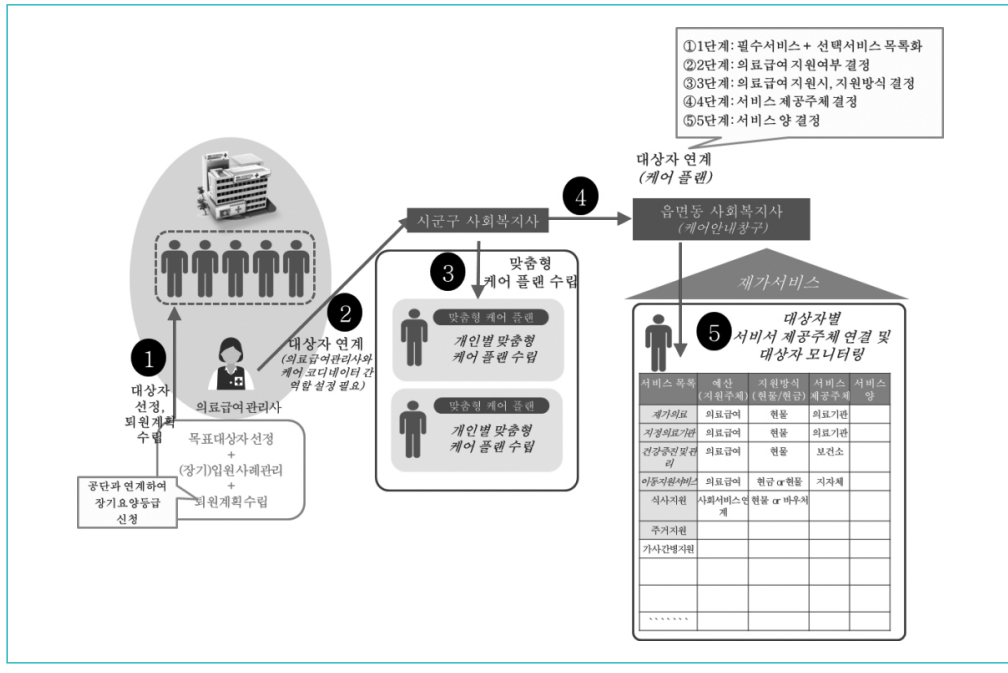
①1단계: 필수서비스 + 선택서비스 목록화
②2단계: 의료급여 지원여부 결정
③3단계: 의료급여 지원시, 지원방식 결정
④4단계: 서비스 제공주체 결정
⑤5단계: 서비스 양 결정

대상자 연계
(케어 플랜)

4

시군구 사회복지사

읍면동 사회복지사
(케어안내창구)

3
맞춤형
케어 플랜 수립

맞춤형 케어 플랜
개인별 맞춤형
케어 플랜 수립

맞춤형 케어 플랜
개인별 맞춤형
케어 플랜 수립

2
대상자 연계
(의료급여관리사와 케어 코디네이터 간 역할 설정 필요)

1
대상자 선정, 퇴원계획 수립

의료급여관리사

목표대상자 선정
+
(장기)입원사례관리
+
퇴원계획수립

공단과 연계하여 장기요양등급 신청

재가서비스

5
대상자별
서비서 제공주체 연결 및
대상자 모니터링

| 서비스 목록 | 예산 (지원주체) | 지원방식 (현물/현금) | 서비스 제공주체 | 서비스 양 |
|---|---|---|---|---|
| 재가의료 | 의료급여 | 현물 | 의료기관 | |
| 지정의료기관 | 의료급여 | 현물 | 의료기관 | |
| 건강증진 및 관리 | 의료급여 | 현물 | 보건소 | |
| 이동지원서비스 | 의료급여 | 현금 or 현물 | 지자체 | |
| 식사지원 | 사회서비스연계 | 현물 or 바우처 | | |
| 주거지원 | | | | |
| 가사간병지원 | | | | |
| | | | | |
| | | | | |
| ....... | | | | |